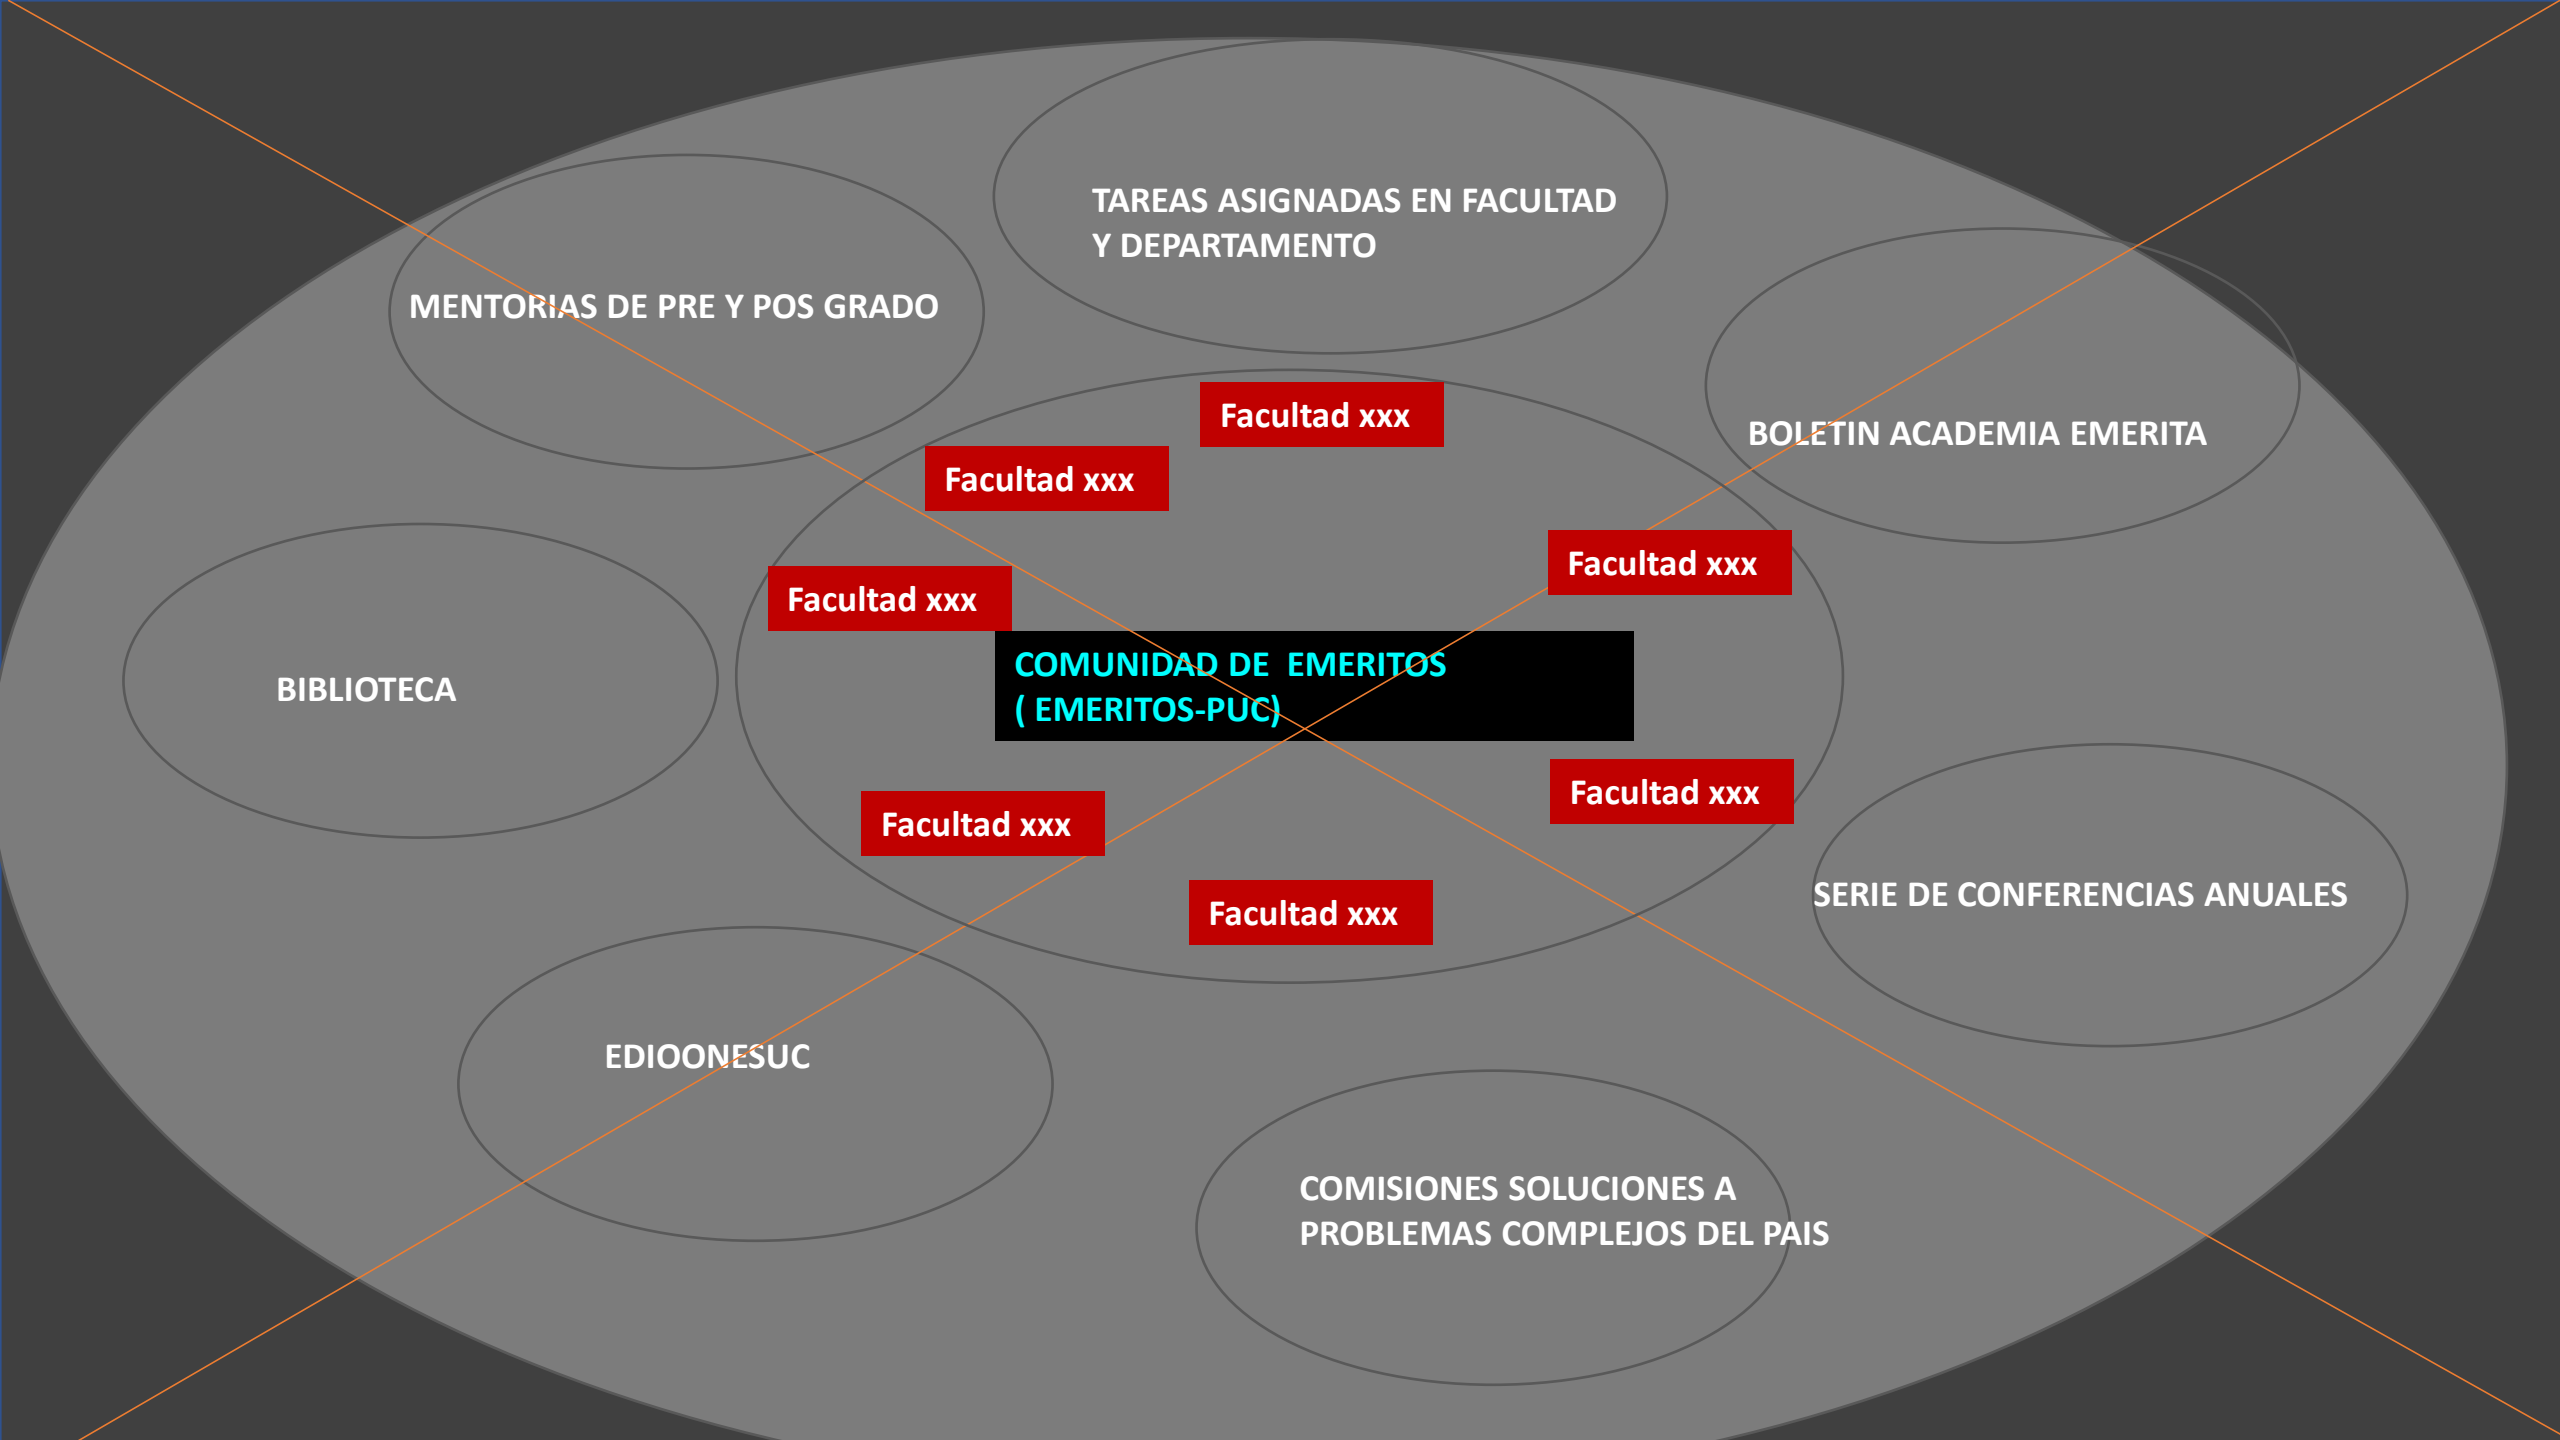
TAREAS ASIGNADAS EN FACULTAD Y DEPARTAMENTO

MENTORIAS DE PRE Y POS GRADO

BOLETIN ACADEMIA EMERITA

Facultad xxx

Facultad xxx

Facultad xxx

Facultad xxx

BIBLIOTECA

COMUNIDAD DE EMERITOS
( EMERITOS-PUC)

Facultad xxx

Facultad xxx

Facultad xxx

SERIE DE CONFERENCIAS ANUALES

EDIOONESUC

COMISIONES SOLUCIONES A PROBLEMAS COMPLEJOS DEL PAIS